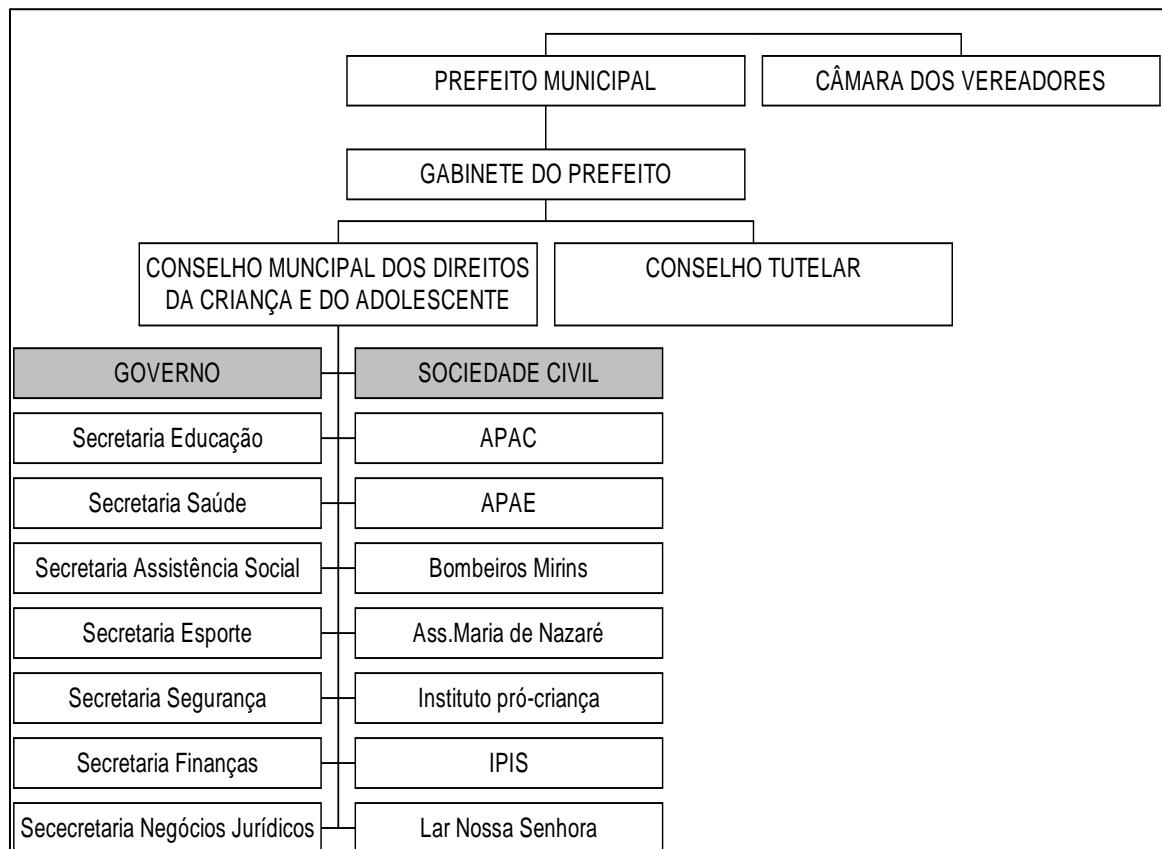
PREFEITO MUNICIPAL

CÂMARA DOS VEREADORES

GABINETE DO PREFEITO

CONSELHO MUNCIPAL DOS DIREITOS DA CRIANÇA E DO ADOLESCENTE

CONSELHO TUTELAR

GOVERNO

Secretaria Educação

Secretaria Saúde

Secretaria Assistência Social

Secretaria Esporte

Secretaria Segurança

Secretaria Finanças

Sececretaria Negócios Jurídicos

SOCIEDADE CIVIL

APAC

APAE

Bombeiros Mirins

Ass.Maria de Nazaré

Instituto pró-criança

IPIS

Lar Nossa Senhora